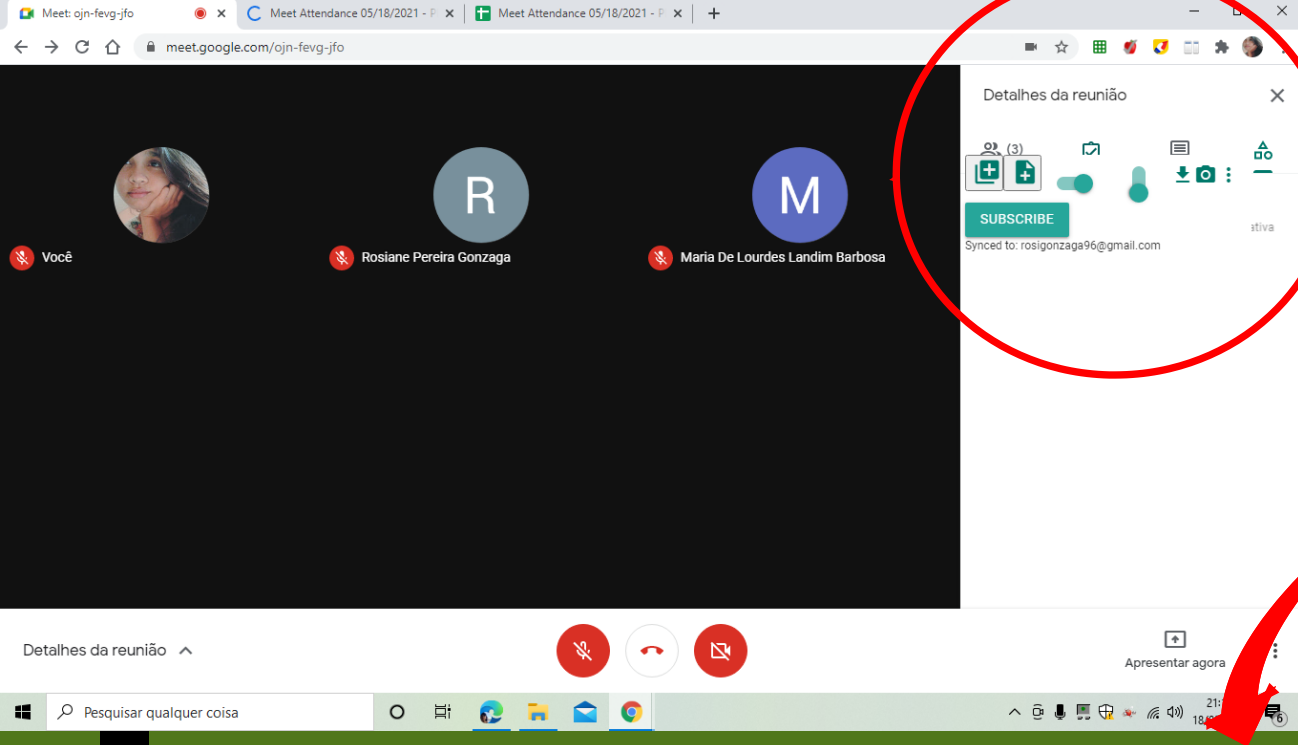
Meet: ojn-fevg-jfo
Meet Attendance 05/18/2021 - P
Meet Attendance 05/18/2021 - P
meet.google.com/ojn-fevg-jfo

R
M
Você
Rosiane Pereira Gonzaga
Maria De Lourdes Landim Barbosa

Detalhes da reunião
(3)
SUBSCRIBE
Synced to: rosigonzaga96@gmail.com
ativa

Detalhes da reunião
Apresentar agora

Pesquisar qualquer coisa
21:
18/
6